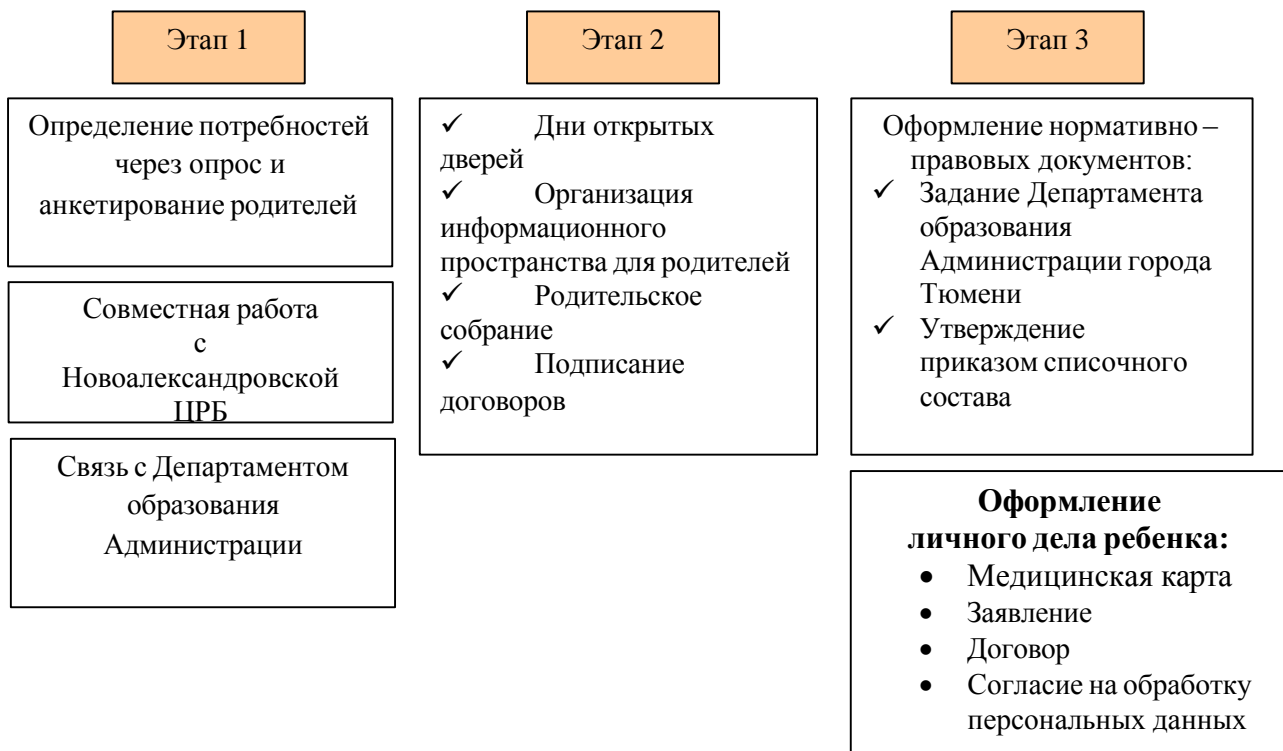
Этап 1

Определение потребностей через опрос и анкетирование родителей

Совместная работа с Новоалександровской ЦРБ

Связь с Департаментом образования Администрации

Этап 2

✓ Дни открытых дверей
✓ Организация информационного пространства для родителей
✓ Родительское собрание
✓ Подписание договоров

Этап 3

Оформление нормативно – правовых документов:
✓ Задание Департамента образования Администрации города Тюмени
✓ Утверждение приказом списочного состава

**Оформление личного дела ребенка:**
- Медицинская карта
- Заявление
- Договор
- Согласие на обработку персональных данных